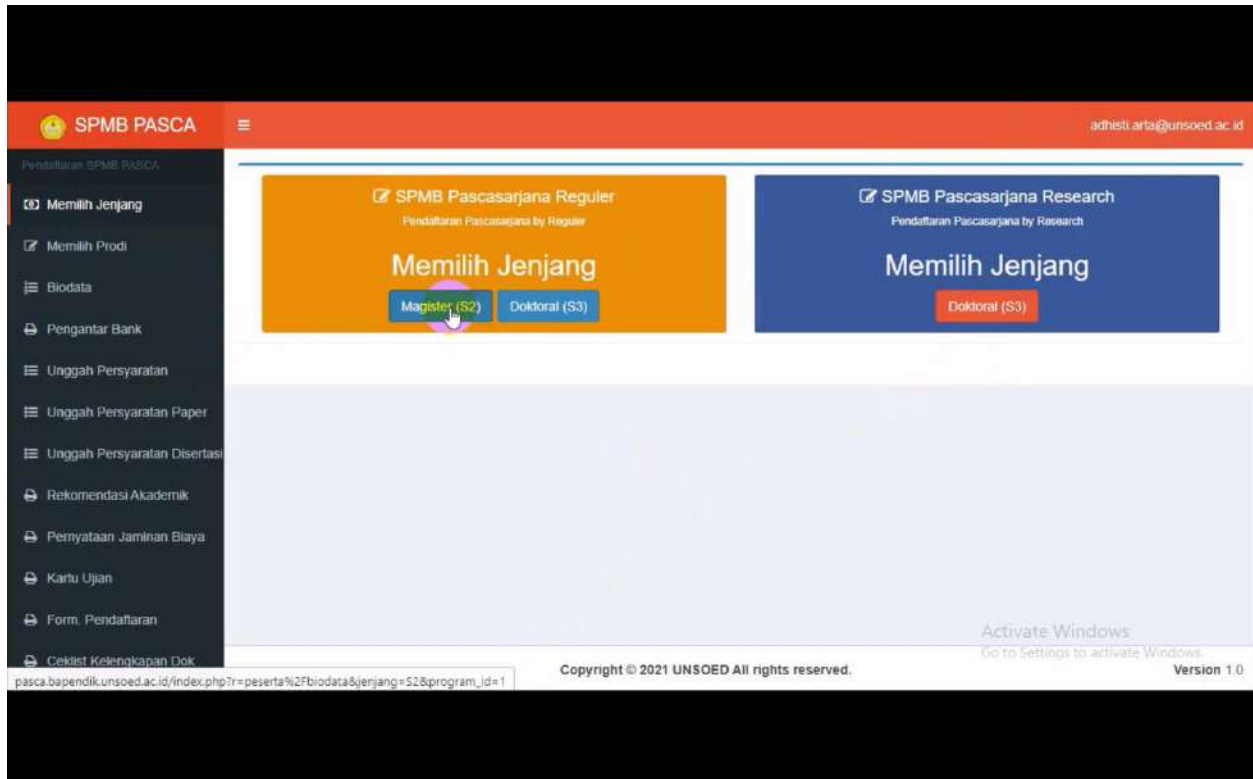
SPMB PASCA

adhisti.arta@unsoed.ac.id

Pendaftaran SPMB PASCA

Memilih Jenjang

Memilih Prodi

Biodata

Pengantar Bank

Unggah Persyaratan

Unggah Persyaratan Paper

Unggah Persyaratan Disertasi

Rekomendasi Akademik

Pernyataan Jaminan Biaya

Kartu Ujian

Form. Pendaftaran

Ceklist Kelengkapan Dok

SPMB Pascasarjana Reguler
Pendaftaran Pascasarjana by Reguler

Memilih Jenjang

Magister (S2)
Doktoral (S3)

SPMB Pascasarjana Research
Pendaftaran Pascasarjana by Research

Memilih Jenjang

Doktoral (S3)

Activate Windows
Go to Settings to activate Windows.

pasca.bapendik.unsoed.ac.id/index.php?r=peserta%2Fbiodata&jenjang=S2&program_id=1

Copyright © 2021 UNSOED All rights reserved.

Version 1.0